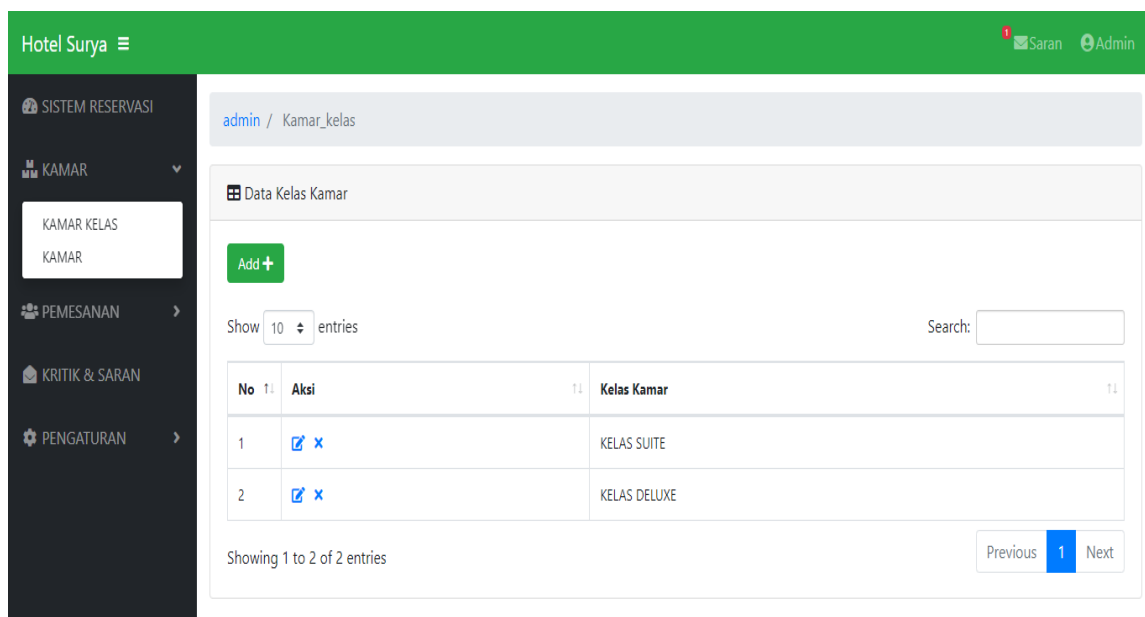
Hotel Surya ≡

1 Saran Admin

SISTEM RESERVASI

KAMAR

KAMAR KELAS

KAMAR

PEMESANAN

KRITIK & SARAN

PENGATURAN

admin / Kamar_kelas

Data Kelas Kamar

Add +

Show 10 entries

Search:

| No | Aksi | Kelas Kamar |
|---|---|---|
| 1 | | KELAS SUITE |
| 2 | | KELAS DELUXE |

Showing 1 to 2 of 2 entries

Previous 1 Next